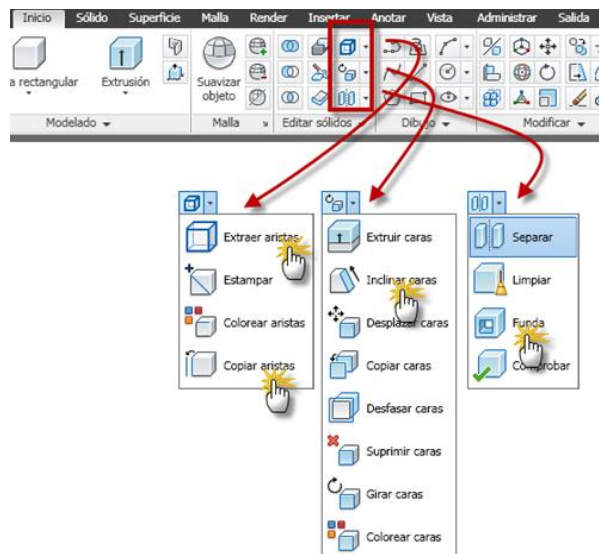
Inicio Sólido Superficie Malla Render Insertar Anotar Vista Administrar Salida

a rectangular Extrusión Suavizar objeto

Modelado Malla Editar sólidos Dibujo Modificar

Extraer aristas
Estampar
Colorear aristas
Copiar aristas

Extruir caras
Inclinar caras
Desplazar caras
Copiar caras
Desfasar caras
Suprimir caras
Girar caras
Colorear caras

Separar
Limpiar
Funda
Comprobar